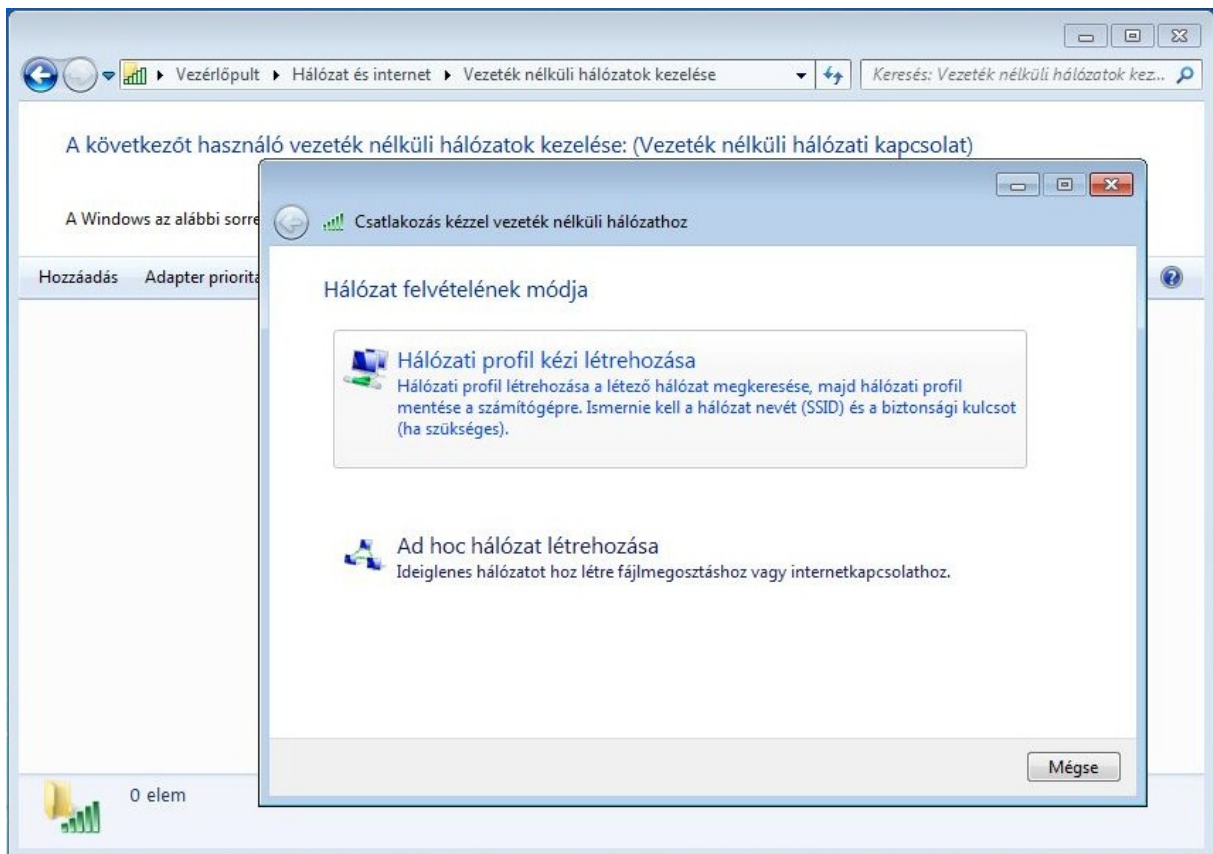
▸ Vezérlőpult ▸ Hálózat és internet ▸ Vezeték nélküli hálózatok kezelése

Keresés: Vezeték nélküli hálózatok kez...

A következőt használó vezeték nélküli hálózatok kezelése: (Vezeték nélküli hálózati kapcsolat)

A Windows az alábbi sorre

Hozzáadás Adapter priorita

0 elem

Csatlakozás kézzel vezeték nélküli hálózathoz

Hálózat felvételének módja

Hálózati profil kézi létrehozása
Hálózati profil létrehozása a létező hálózat megkeresése, majd hálózati profil mentése a számítógépre. Ismernie kell a hálózat nevét (SSID) és a biztonsági kulcsot (ha szükséges).

Ad hoc hálózat létrehozása
Ideiglenes hálózatot hoz létre fájlmegosztáshoz vagy internetkapcsolathoz.

Mégse